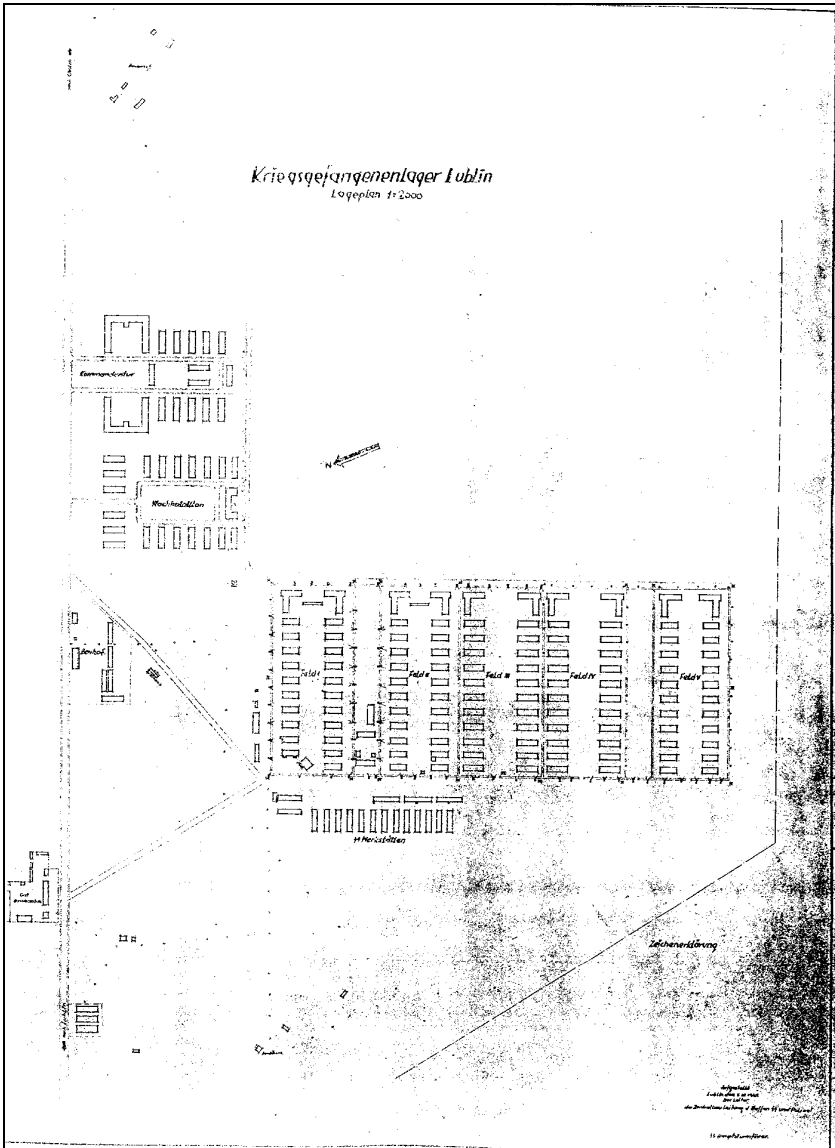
Kriegsgefangenenlager Lublin
Lageplan 1:2000

Kommandantur

Wachbataillon

Bauhof

Feld I

Feld II

Feld III

Feld IV

Feld V

N

SS Werkstätten

Gut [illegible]

Zeichenerklärung

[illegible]
Lublin, den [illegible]
Der Leiter
der Zentralbauleitung d. Waffen SS und Polizei

SS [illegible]